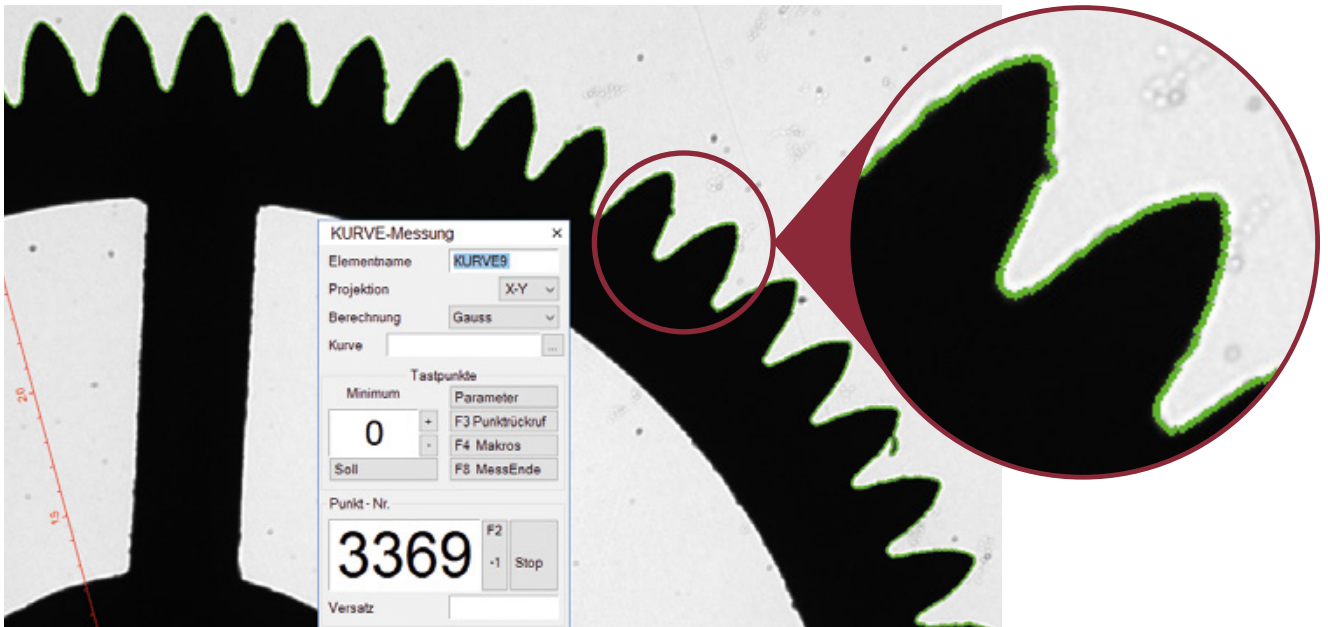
20

15

KURVE-Messung ×

Elementname KURVE9

Projektion X-Y

Berechnung Gauss

Kurve ...

Tastpunkte

Minimum

0

+

-

Soll

Parameter

F3 Punktrückruf

F4 Makros

F8 MessEnde

Punkt - Nr.

3369

F2

-1

Stop

Versatz